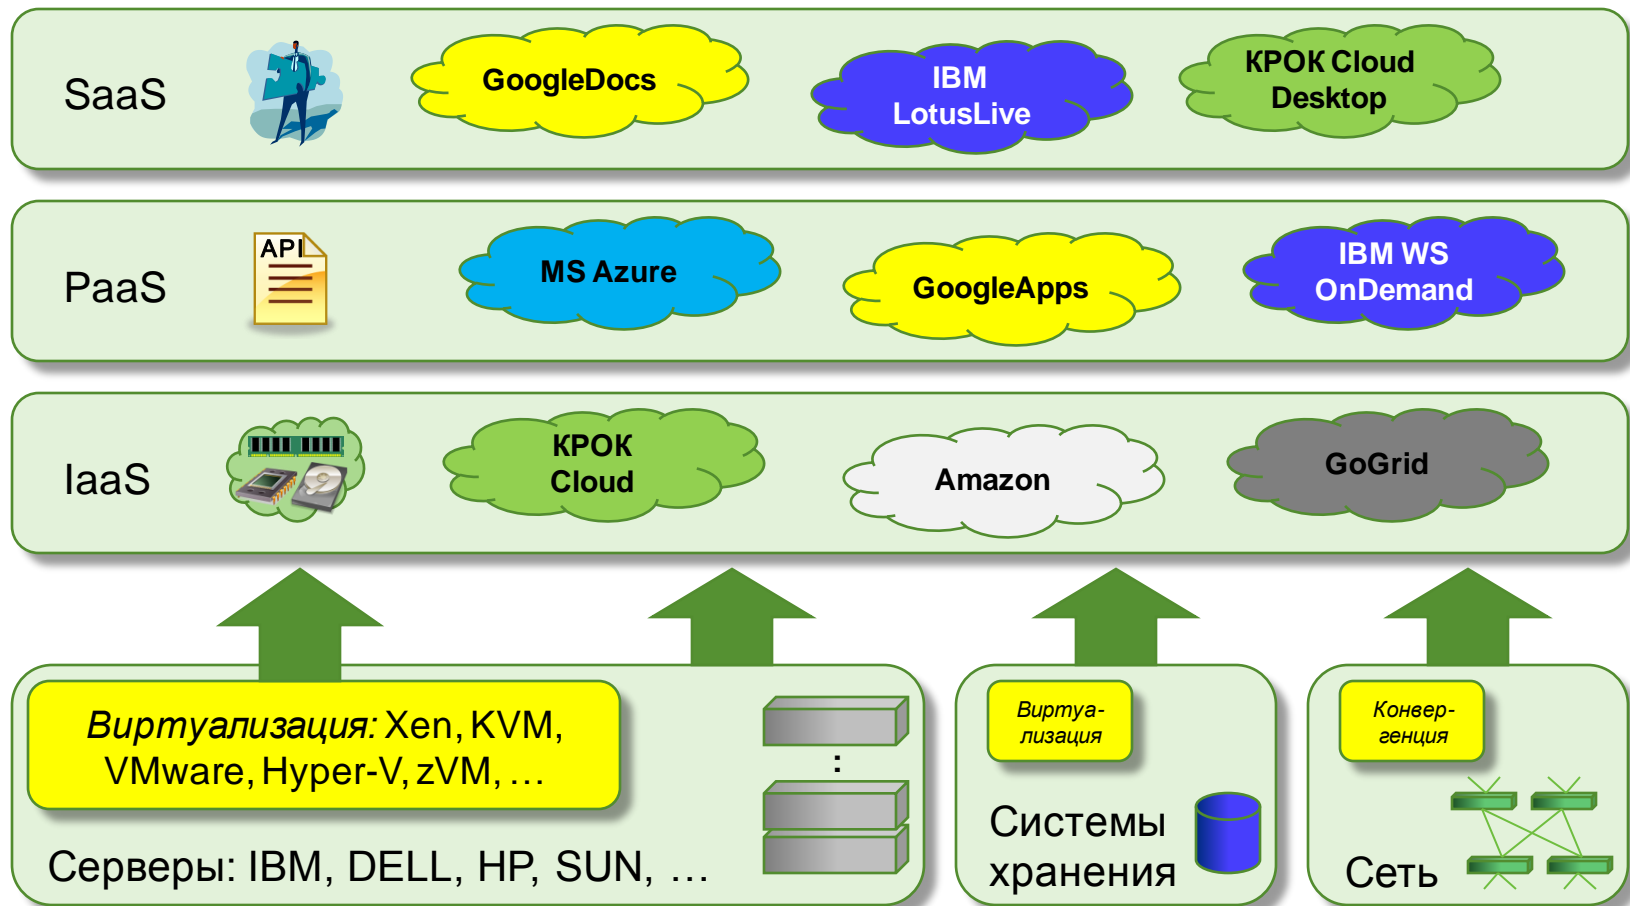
SaaS

GoogleDocs

IBM LotusLive

КРОК Cloud Desktop

PaaS

API

MS Azure

GoogleApps

IBM WS OnDemand

IaaS

КРОК Cloud

Amazon

GoGrid

*Виртуализация:* Xen, KVM, VMware, Hyper-V, zVM, …

:

Серверы: IBM, DELL, HP, SUN, …

*Виртуализация*

Системы хранения

*Конвергенция*

Сеть